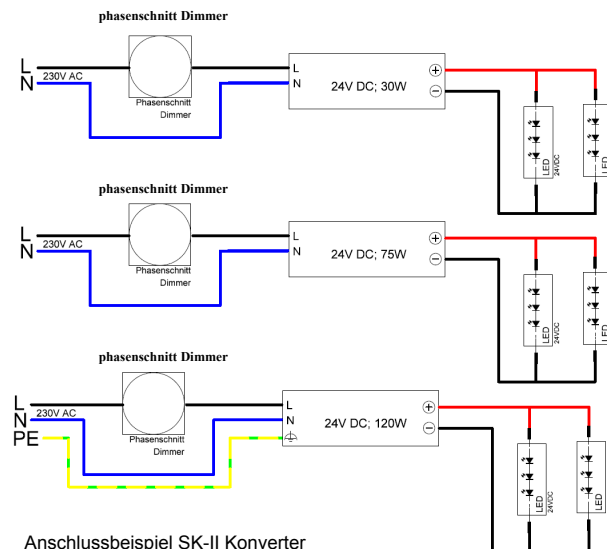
phasenschnitt Dimmer

L
N
230V AC
Phasenschnitt Dimmer
L
N
24V DC; 30W
⊕
⊖
LED 24VDC
LED

phasenschnitt Dimmer

L
N
230V AC
Phasenschnitt Dimmer
L
N
24V DC; 75W
⊕
⊖
LED 24VDC
LED

phasenschnitt Dimmer

L
N
PE
230V AC
Phasenschnitt Dimmer
L
N
24V DC; 120W
⊕
⊖
LED 24VDC
LED

Anschlussbeispiel SK-II Konverter